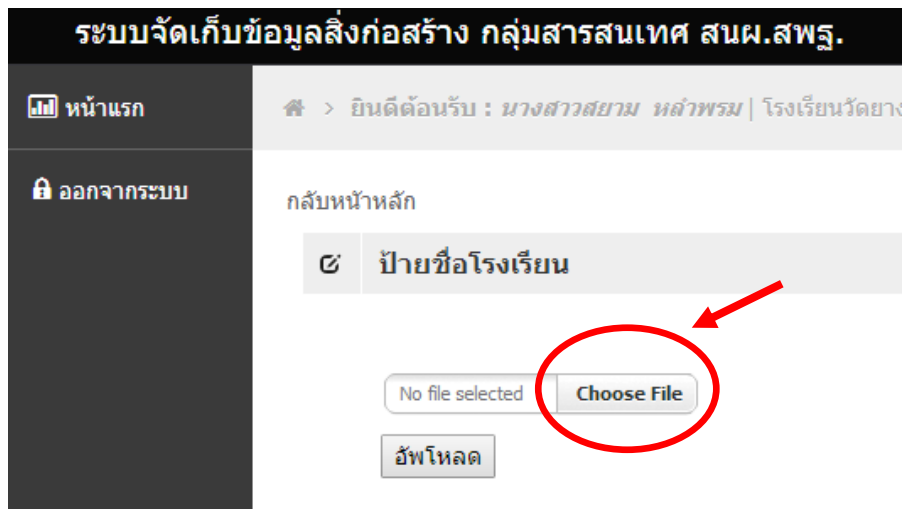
ระบบจัดเก็บข้อมูลสิ่งก่อสร้าง กลุ่มสารสนเทศ สนผ.สพฐ.

หน้าแรก

ออกจากระบบ

> ยินดีต้อนรับ : *นางสาวสยาม หล่ำพรม* | โรงเรียนวัดยาง

กลับหน้าหลัก

ป้ายชื่อโรงเรียน

No file selected Choose File

อัพโหลด